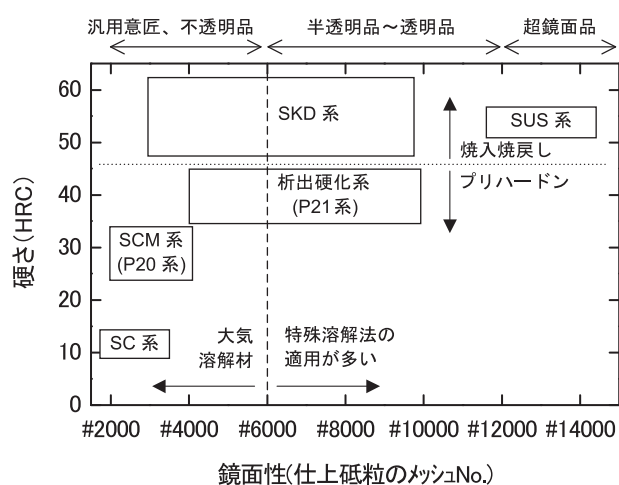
汎用意匠、不透明品
半透明品～透明品
超鏡面品

SKD 系
SUS 系
焼入焼戻し
析出硬化系 (P21系)
プリハードン
SCM 系 (P20 系)
SC 系
大気溶解材
特殊溶解法の適用が多い

硬さ(HRC)
60
50
40
30
20
10
0

#2000 #4000 #6000 #8000 #10000 #12000 #14000

鏡面性(仕上砥粒のﾒｯｼｭNo.)